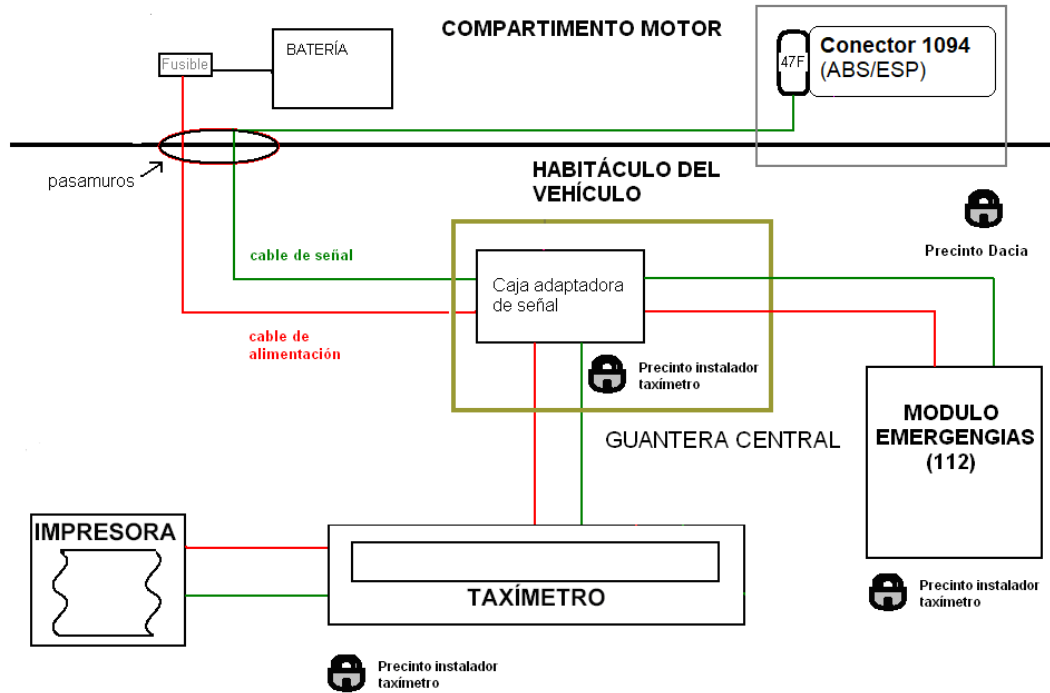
COMPARTIMENTO MOTOR

Fusible

BATERÍA

47F

Conector 1094
(ABS/ESP)

pasamuros

HABITÁCULO DEL VEHÍCULO

Precinto Dacia

cable de señal

Caja adaptadora de señal

cable de alimentación

Precinto instalador taxímetro

GUANTERA CENTRAL

MODULO EMERGENGIAS (112)

IMPRESORA

TAXÍMETRO

Precinto instalador taxímetro

Precinto instalador taxímetro